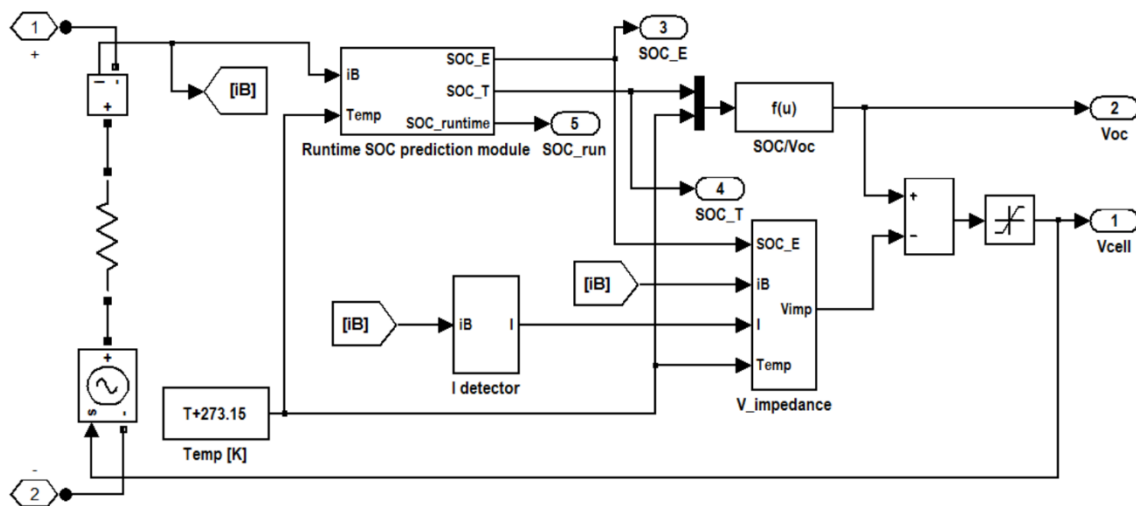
1
+
-
+
[iB]
iB
Temp
SOC_E
SOC_T
SOC_runtime
Runtime SOC prediction module
3
SOC_E
5
SOC_run
f(u)
SOC/Voc
2
Voc
4
SOC_T
+
-
1
Vcell
SOC_E
[iB]
iB
Vimp
I
Temp
V_impedance
[iB]
iB
I
I detector
+
s
-
T+273.15
Temp [K]
-
2